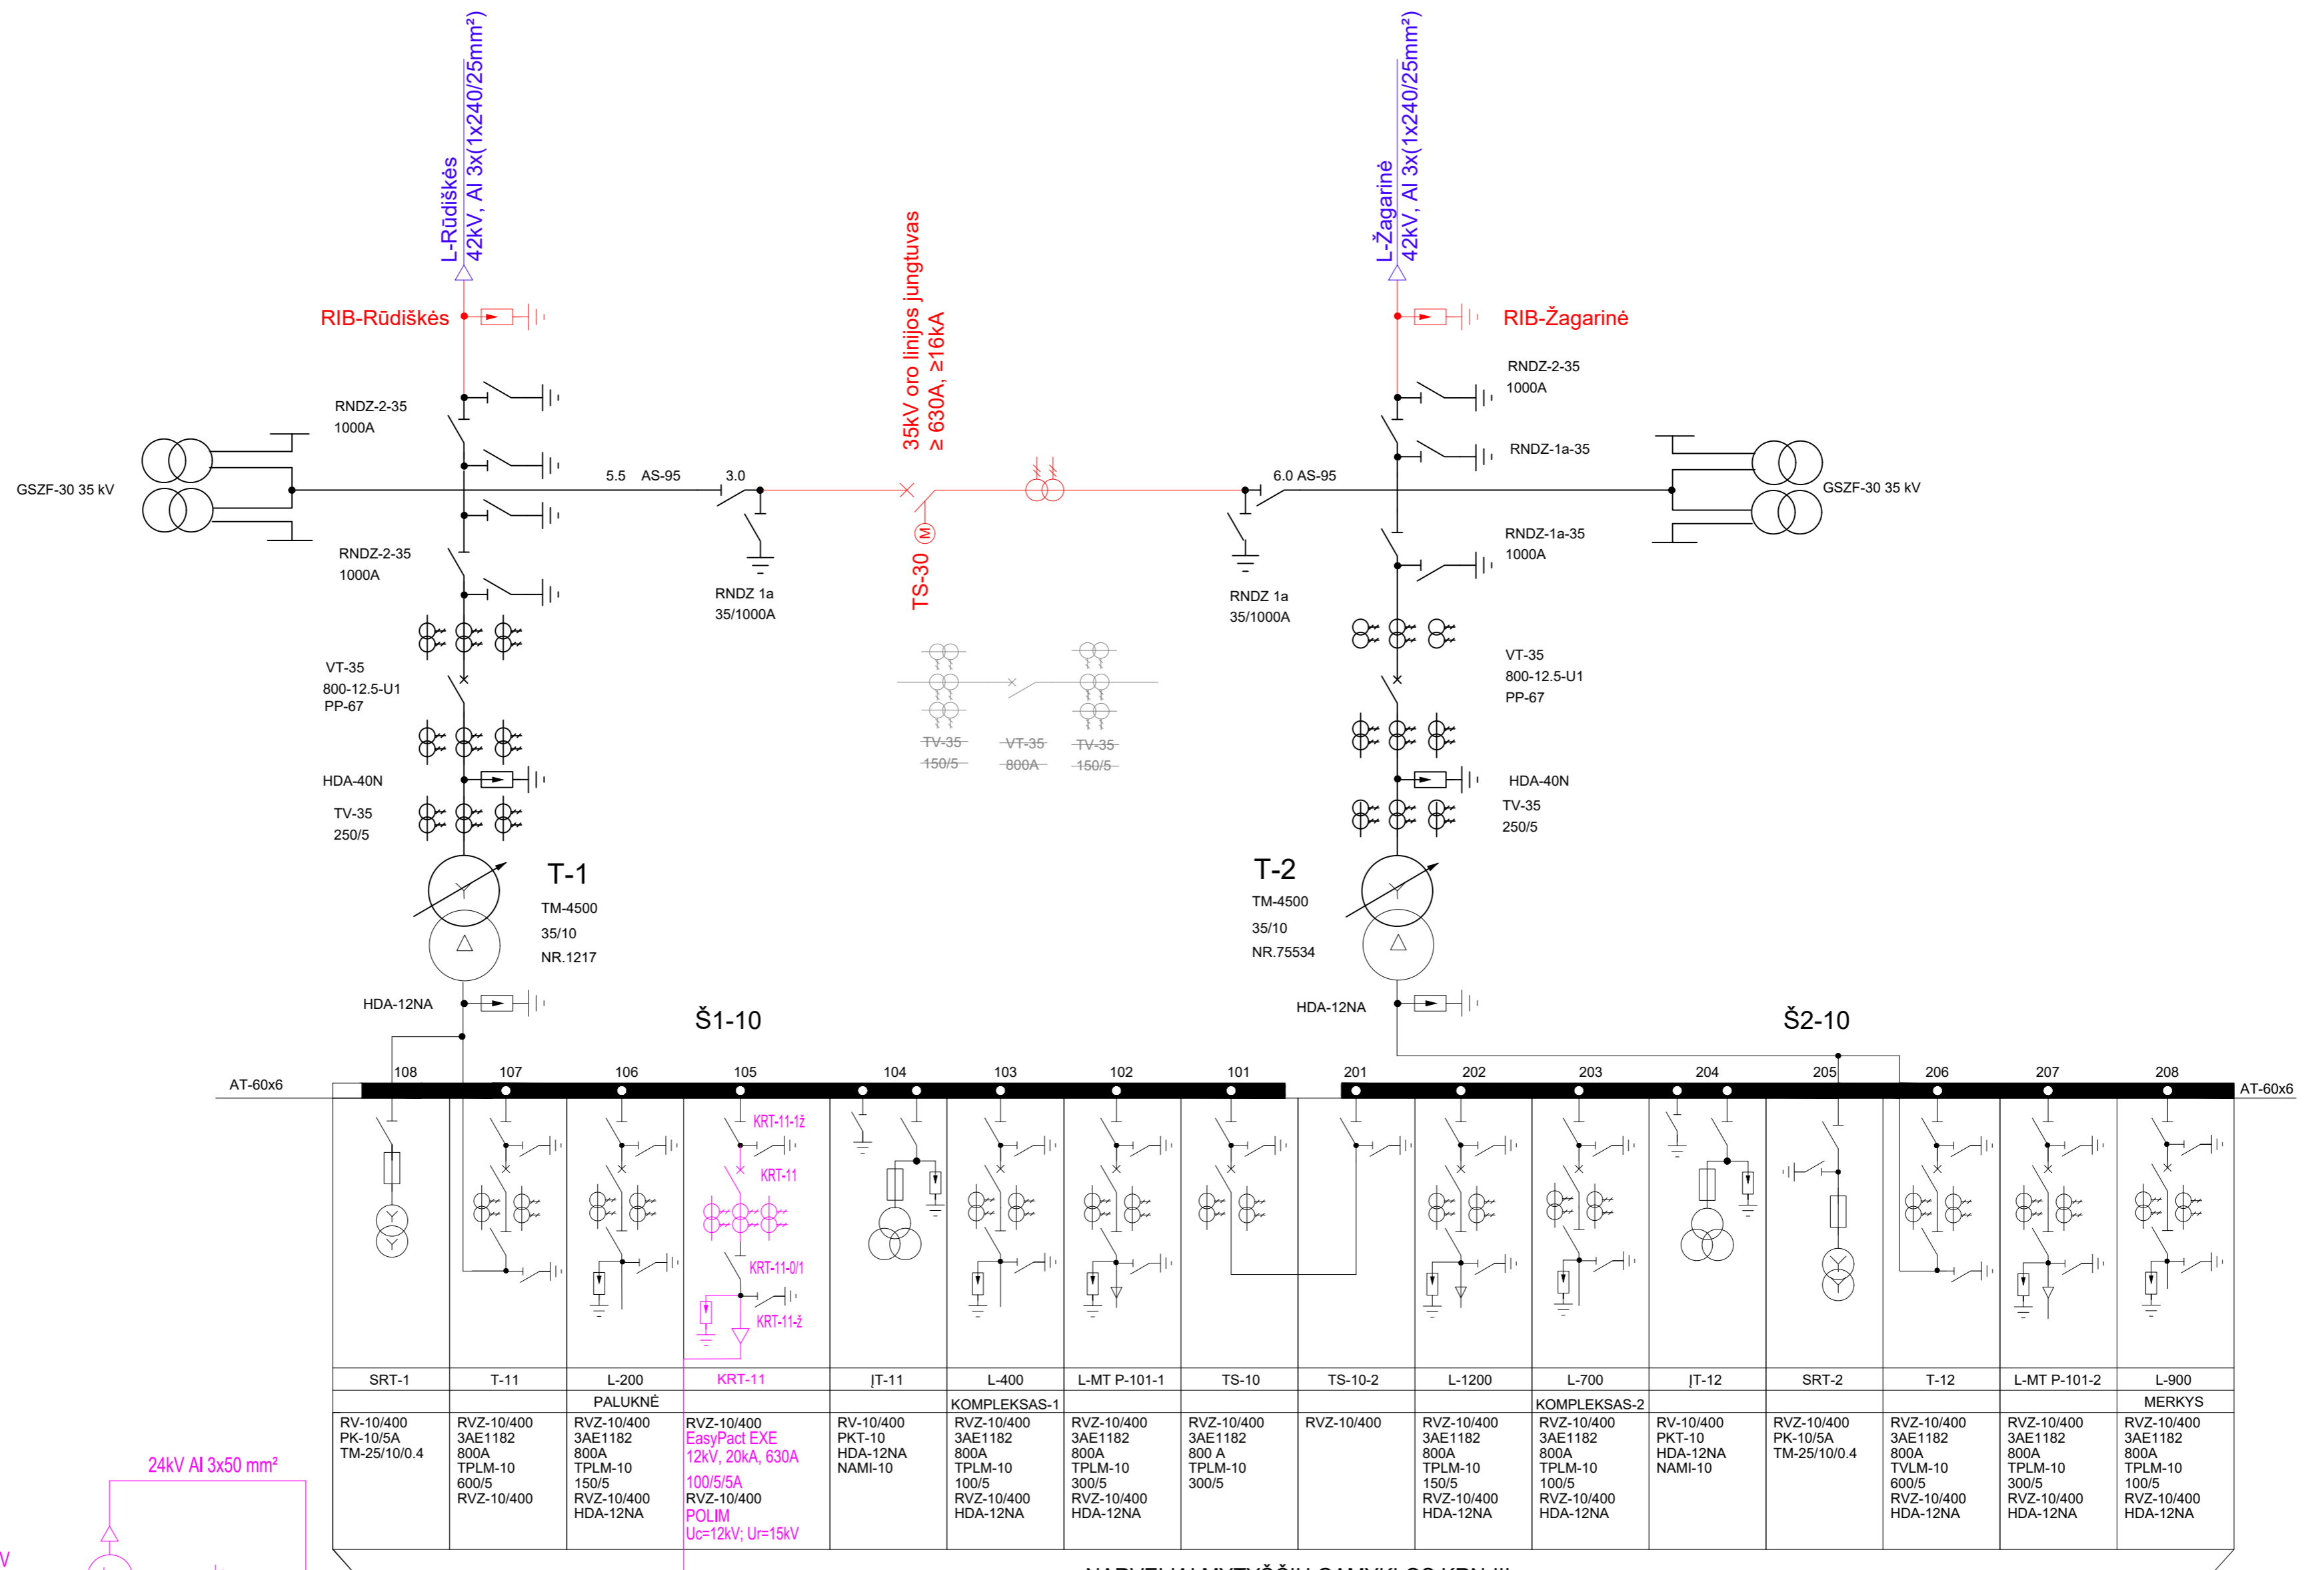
L-Rūdiškės
42kV, Al 3x(1x240/25mm²)

L-Žagarinė
42kV, Al 3x(1x240/25mm²)

RIB-Rūdiškės

RIB-Žagarinė

35kV oro linijos jungtuvas
≥ 630A, ≥16kA

RNDZ-2-35
1000A

RNDZ-2-35
1000A

RNDZ-1a-35

GSZF-30 35 kV

GSZF-30 35 kV

5.5 AS-95

3.0

6.0 AS-95

RNDZ-2-35
1000A

RNDZ-1a-35
1000A

TS-30

RNDZ 1a
35/1000A

RNDZ 1a
35/1000A

VT-35
800-12.5-U1
PP-67

VT-35
800-12.5-U1
PP-67

TV-35
150/5

VT-35
800A

TV-35
150/5

HDA-40N

HDA-40N

TV-35
250/5

TV-35
250/5

T-1
TM-4500
35/10
NR.1217

T-2
TM-4500
35/10
NR.75534

HDA-12NA

HDA-12NA

Š1-10

Š2-10

AT-60x6

AT-60x6

108 107 106 105 104 103 102 101 201 202 203 204 205 206 207 208

KRT-11-1ž

KRT-11

KRT-11-0/1

KRT-11-ž

| SRT-1 | T-11 | L-200 | KRT-11 | ĮT-11 | L-400 | L-MT P-101-1 | TS-10 | TS-10-2 | L-1200 | L-700 | ĮT-12 | SRT-2 | T-12 | L-MT P-101-2 | L-900 |
|---|---|---|---|---|---|---|---|---|---|---|---|---|---|---|---|
| | | PALUKNĖ | | | KOMPLEKSAS-1 | | | | | KOMPLEKSAS-2 | | | | | MERKYS |
| RV-10/400 PK-10/5A TM-25/10/0.4 | RVZ-10/400 3AE1182 800A TPLM-10 600/5 RVZ-10/400 | RVZ-10/400 3AE1182 800A TPLM-10 150/5 RVZ-10/400 HDA-12NA | RVZ-10/400 EasyPact EXE 12kV, 20kA, 630A 100/5/5A RVZ-10/400 POLIM Uc=12kV; Ur=15kV | RV-10/400 PKT-10 HDA-12NA NAMI-10 | RVZ-10/400 3AE1182 800A TPLM-10 100/5 RVZ-10/400 HDA-12NA | RVZ-10/400 3AE1182 800A TPLM-10 300/5 RVZ-10/400 HDA-12NA | RVZ-10/400 3AE1182 800 A TPLM-10 300/5 | RVZ-10/400 | RVZ-10/400 3AE1182 800A TPLM-10 150/5 RVZ-10/400 HDA-12NA | RVZ-10/400 3AE1182 800A TPLM-10 100/5 RVZ-10/400 HDA-12NA | RV-10/400 PKT-10 HDA-12NA NAMI-10 | RVZ-10/400 PK-10/5A TM-25/10/0.4 | RVZ-10/400 3AE1182 800A TVLM-10 600/5 RVZ-10/400 HDA-12NA | RVZ-10/400 3AE1182 800A TPLM-10 300/5 RVZ-10/400 HDA-12NA | RVZ-10/400 3AE1182 800A TPLM-10 100/5 RVZ-10/400 HDA-12NA |

24kV Al 3x50 mm²

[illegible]